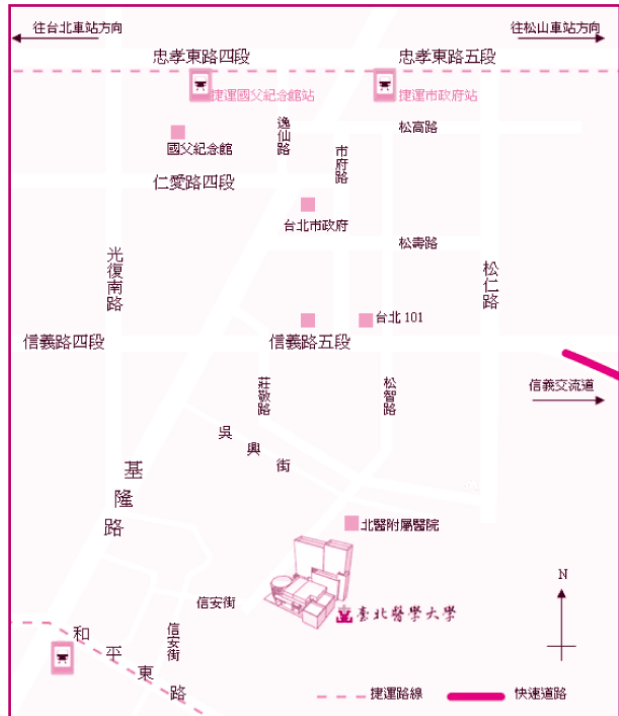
往台北車站方向

往松山車站方向

忠孝東路四段

忠孝東路五段

捷運國父紀念館站

捷運市政府站

國父紀念館

逸仙路

市府路

松高路

仁愛路四段

台北市政府

松壽路

光復南路

松仁路

信義路四段

信義路五段

台北 101

信義交流道

莊敬路

松智路

吳興街

基隆路

北醫附屬醫院

N

信安街

臺北醫學大學

和平東路

信安街

捷運路線

快速道路